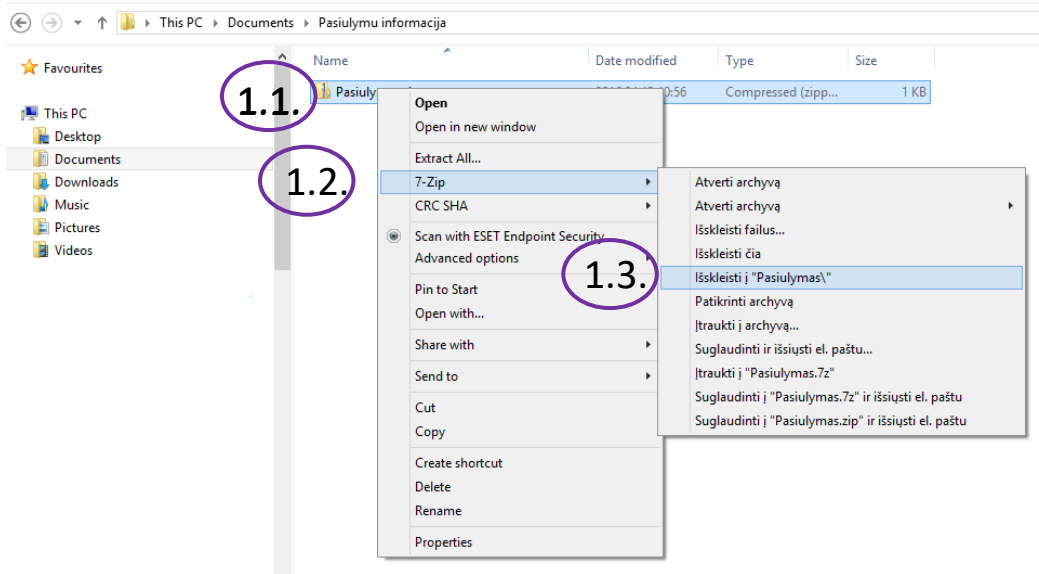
This PC ▸ Documents ▸ Pasiulymu informacija

Favourites

This PC
Desktop
Documents
Downloads
Music
Pictures
Videos

| Name | Date modified | Type | Size |
|---|---|---|---|
| Pasiuly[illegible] | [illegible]:56 | Compressed (zipp... | 1 KB |

1.1.

1.2.

1.3.

Open
Open in new window
Extract All...
7-Zip
CRC SHA
Scan with ESET Endpoint Security
Advanced options
Pin to Start
Open with...
Share with
Send to
Cut
Copy
Create shortcut
Delete
Rename
Properties

Atverti archyvą
Atverti archyvą
Išskleisti failus...
Išskleisti čia
Išskleisti į "Pasiulymas\"
Patikrinti archyvą
Įtraukti į archyvą...
Suglaudinti ir išsiųsti el. paštu...
Įtraukti į "Pasiulymas.7z"
Suglaudinti į "Pasiulymas.7z" ir išsiųsti el. paštu
Suglaudinti į "Pasiulymas.zip" ir išsiųsti el. paštu